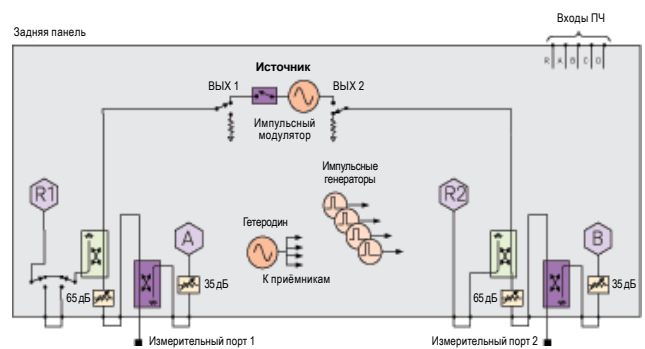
Задняя панель

Входы ПЧ

R A B C D

Источник

ВЫХ 1

ВЫХ 2

Импульсный модулятор

Импульсные генераторы

R1

R2

Гетеродин

К приёмникам

A

B

65 дБ

35 дБ

65 дБ

35 дБ

Измерительный порт 1

Измерительный порт 2